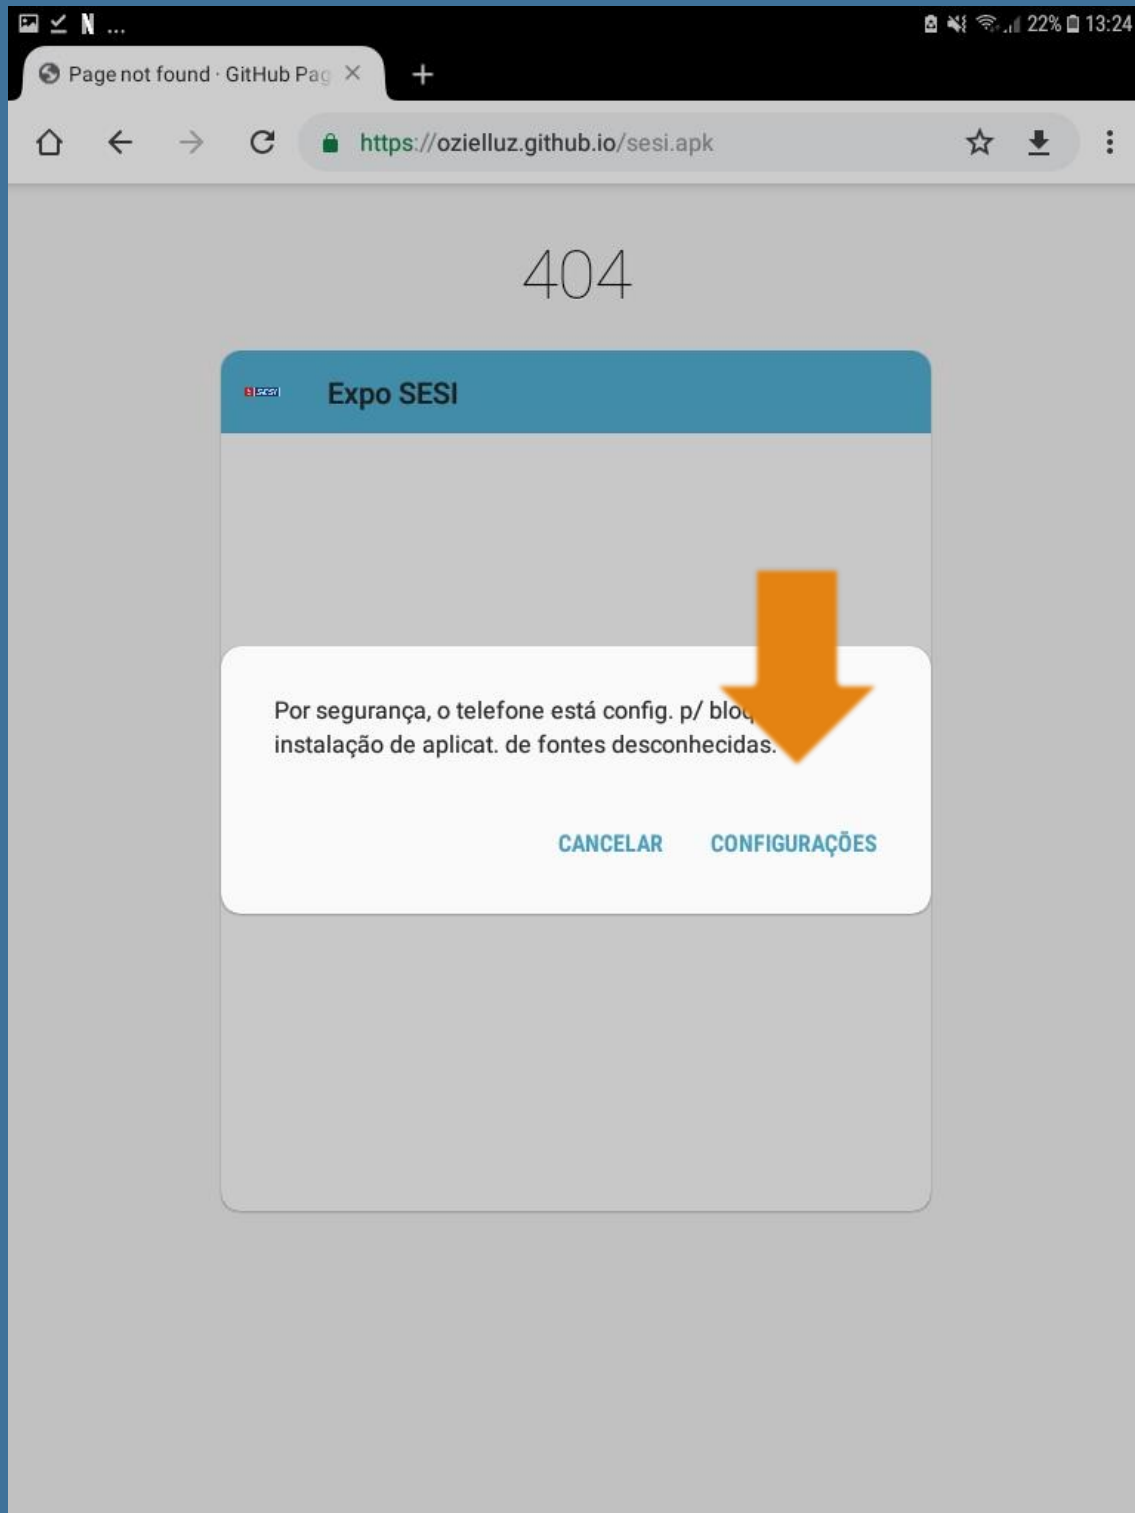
N ...

22% 13:24

Page not found · GitHub Pag

https://ozielluz.github.io/sesi.apk

404

SESI

Expo SESI

Por segurança, o telefone está config. p/ blo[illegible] instalação de aplicat. de fontes desconhecidas.

CANCELAR CONFIGURAÇÕES